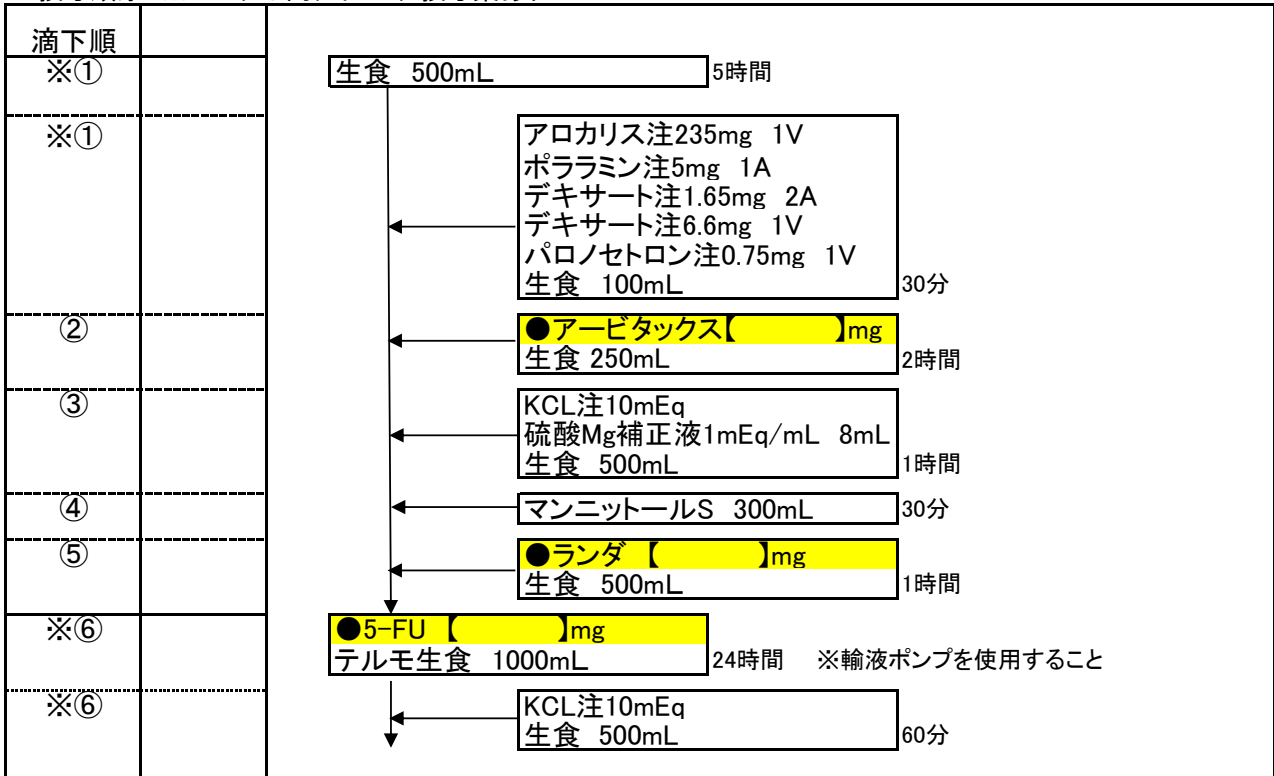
滴下順

※① 生食 500mL 5時間

※① アロカリス注235mg 1V
ポララミン注5mg 1A
デキサート注1.65mg 2A
デキサート注6.6mg 1V
パロノセトロン注0.75mg 1V
生食 100mL 30分

② ●アービタックス【 】mg
生食 250mL 2時間

③ KCL注10mEq
硫酸Mg補正液1mEq/mL 8mL
生食 500mL 1時間

④ マンニットールS 300mL 30分

⑤ ●ランダ 【 】mg
生食 500mL 1時間

※⑥ ●5-FU 【 】mg
テルモ生食 1000mL 24時間 ※輸液ポンプを使用すること

※⑥ KCL注10mEq
生食 500mL 60分